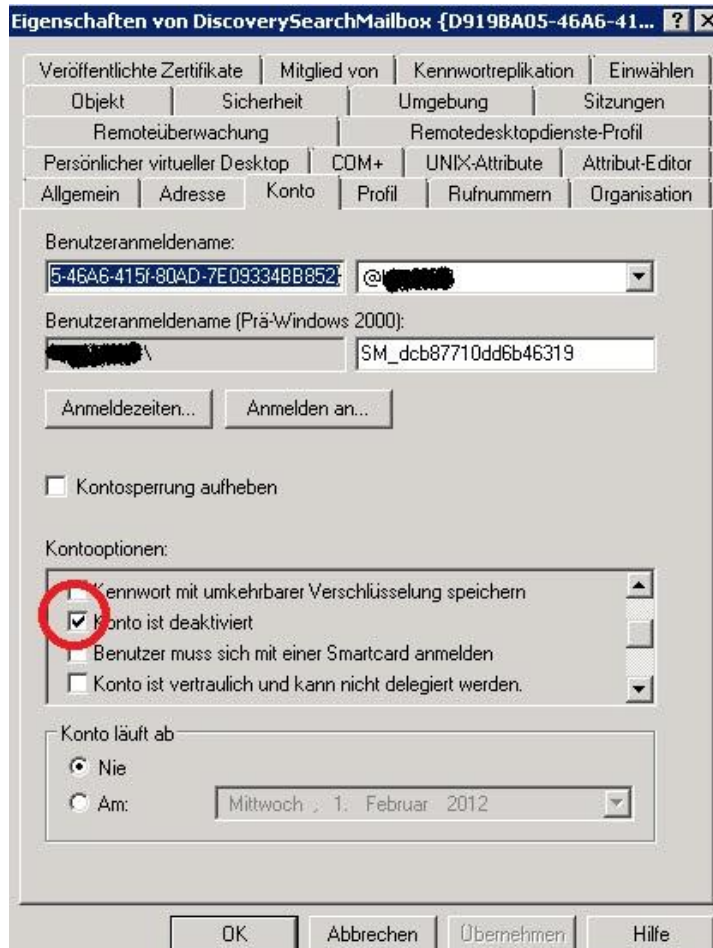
Eigenschaften von DiscoverySearchMailbox {D919BA05-46A6-41... ? X

Veröffentlichte Zertifikate | Mitglied von | Kennwortreplikation | Einwählen
Objekt | Sicherheit | Umgebung | Sitzungen
Remoteüberwachung | Remotedesktopdienste-Profil
Persönlicher virtueller Desktop | COM+ | UNIX-Attribute | Attribut-Editor
Allgemein | Adresse | Konto | Profil | Rufnummern | Organisation

Benutzeranmeldename:
5-46A6-415f-80AD-7E09334BB852 @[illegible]

Benutzeranmeldename (Prä-Windows 2000):
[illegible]\ SM_dcb87710dd6b46319

Anmeldezeiten... Anmelden an...

Kontosperrung aufheben

Kontooptionen:
Kennwort mit umkehrbarer Verschlüsselung speichern
Konto ist deaktiviert
Benutzer muss sich mit einer Smartcard anmelden
Konto ist vertraulich und kann nicht delegiert werden.

Konto läuft ab
Nie
Am: Mittwoch , 1. Februar 2012

OK Abbrechen Übernehmen Hilfe